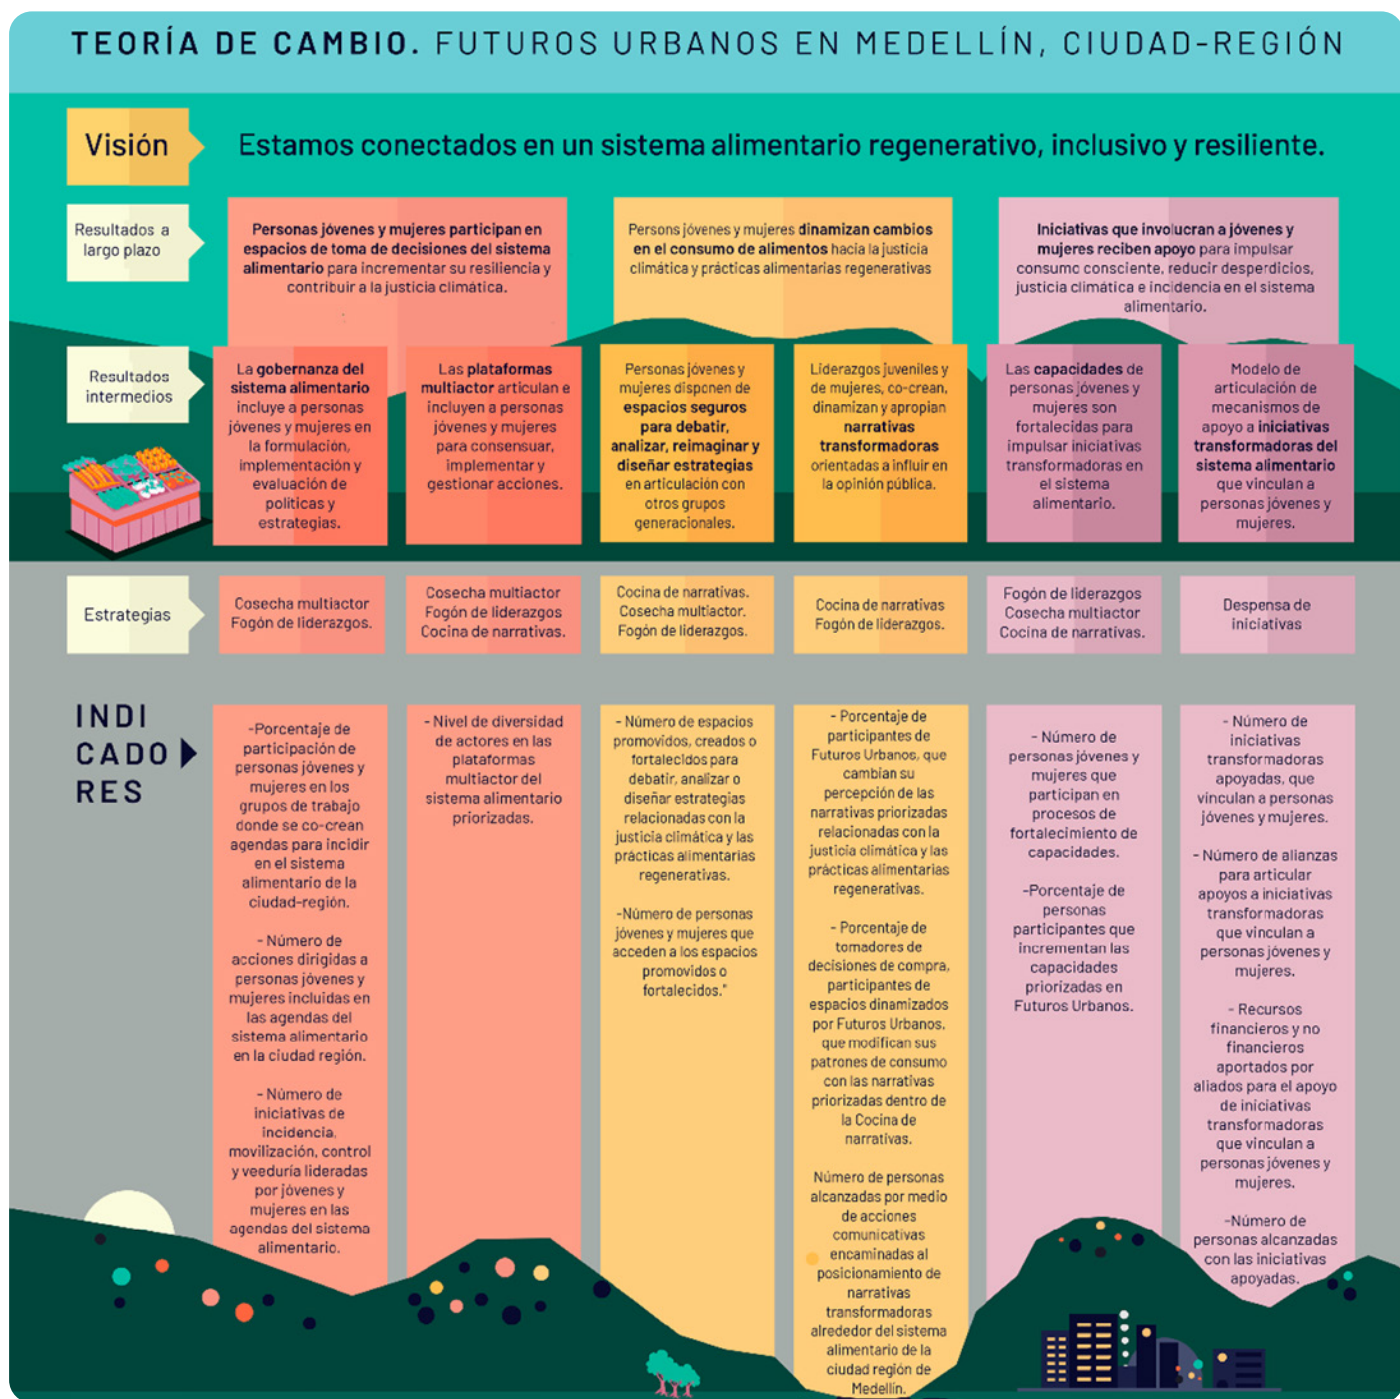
TEORÍA DE CAMBIO. FUTUROS URBANOS EN MEDELLÍN, CIUDAD-REGIÓN

Visión

Estamos conectados en un sistema alimentario regenerativo, inclusivo y resiliente.

Resultados a largo plazo

Personas jóvenes y mujeres participan en espacios de toma de decisiones del sistema alimentario para incrementar su resiliencia y contribuir a la justicia climática.

Persons jóvenes y mujeres dinamizan cambios en el consumo de alimentos hacia la justicia climática y prácticas alimentarias regenerativas

Iniciativas que involucran a jóvenes y mujeres reciben apoyo para impulsar consumo consciente, reducir desperdicios, justicia climática e incidencia en el sistema alimentario.

Resultados intermedios

La gobernanza del sistema alimentario incluye a personas jóvenes y mujeres en la formulación, implementación y evaluación de políticas y estrategias.

Las plataformas multiactor articulan e incluyen a personas jóvenes y mujeres para consensuar, implementar y gestionar acciones.

Personas jóvenes y mujeres disponen de espacios seguros para debatir, analizar, reimaginar y diseñar estrategias en articulación con otros grupos generacionales.

Liderazgos juveniles y de mujeres, co-crean, dinamizan y apropian narrativas transformadoras orientadas a influir en la opinión pública.

Las capacidades de personas jóvenes y mujeres son fortalecidas para impulsar iniciativas transformadoras en el sistema alimentario.

Modelo de articulación de mecanismos de apoyo a iniciativas transformadoras del sistema alimentario que vinculan a personas jóvenes y mujeres.

Estrategias

Cosecha multiactor
Fogón de liderazgos.

Cosecha multiactor
Fogón de liderazgos
Cocina de narrativas.

Cocina de narrativas.
Cosecha multiactor.
Fogón de liderazgos.

Cocina de narrativas
Fogón de liderazgos.

Fogón de liderazgos
Cosecha multiactor
Cocina de narrativas.

Despensa de iniciativas

INDICADORES

-Porcentaje de participación de personas jóvenes y mujeres en los grupos de trabajo donde se co-crean agendas para incidir en el sistema alimentario de la ciudad-región.

- Número de acciones dirigidas a personas jóvenes y mujeres incluidas en las agendas del sistema alimentario en la ciudad región.

- Número de iniciativas de incidencia, movilización, control y veeduría lideradas por jóvenes y mujeres en las agendas del sistema alimentario.

- Nivel de diversidad de actores en las plataformas multiactor del sistema alimentario priorizadas.

- Número de espacios promovidos, creados o fortalecidos para debatir, analizar o diseñar estrategias relacionadas con la justicia climática y las prácticas alimentarias regenerativas.

-Número de personas jóvenes y mujeres que acceden a los espacios promovidos o fortalecidos."

- Porcentaje de participantes de Futuros Urbanos, que cambian su percepción de las narrativas priorizadas relacionadas con la justicia climática y las prácticas alimentarias regenerativas.

- Porcentaje de tomadores de decisiones de compra, participantes de espacios dinamizados por Futuros Urbanos, que modifican sus patrones de consumo con las narrativas priorizadas dentro de la Cocina de narrativas.

Número de personas alcanzadas por medio de acciones comunicativas encaminadas al posicionamiento de narrativas transformadoras alrededor del sistema alimentario de la ciudad región de Medellín.

- Número de personas jóvenes y mujeres que participan en procesos de fortalecimiento de capacidades.

-Porcentaje de personas participantes que incrementan las capacidades priorizadas en Futuros Urbanos.

- Número de iniciativas transformadoras apoyadas, que vinculan a personas jóvenes y mujeres.

- Número de alianzas para articular apoyos a iniciativas transformadoras que vinculan a personas jóvenes y mujeres.

- Recursos financieros y no financieros aportados por aliados para el apoyo de iniciativas transformadoras que vinculan a personas jóvenes y mujeres.

-Número de personas alcanzadas con las iniciativas apoyadas.